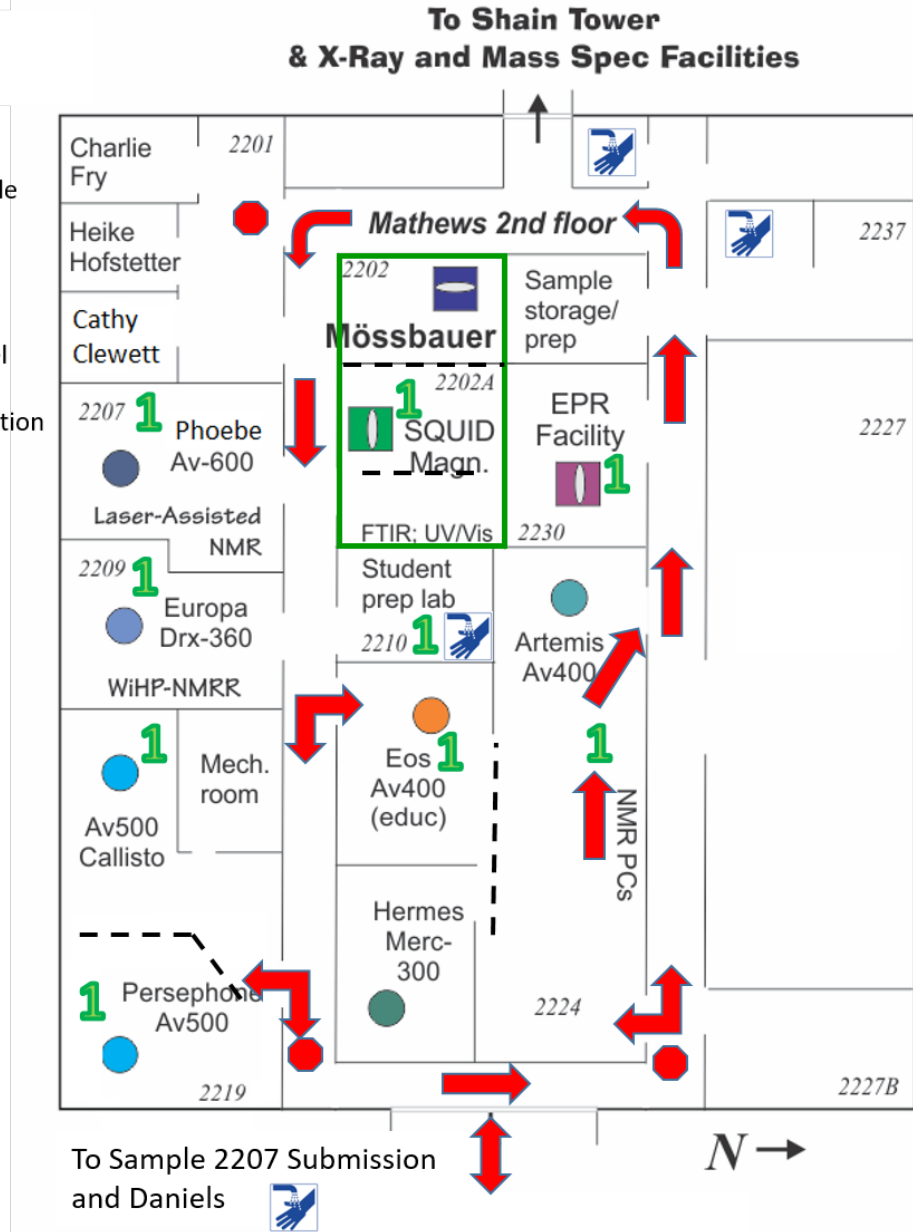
To Shain Tower
& X-Ray and Mass Spec Facilities

le

l

tion

Charlie Fry

2201

Heike Hofstetter

Mathews 2nd floor

2237

Cathy Clewett

2202

Mössbauer

Sample storage/ prep

2207 1

Phoebe Av-600

2202A

1

SQUID Magn.

EPR Facility

1

2227

Laser-Assisted NMR

FTIR; UV/Vis

2230

2209 1

Europa Drx-360

Student prep lab

2210 1

Artemis Av400

WiHP-NMRR

1

Mech. room

Av500 Callisto

Eos Av400 (educ)

1

1

NMR PCs

Hermes Merc-300

1

Persephone Av500

2224

2219

2227B

To Sample 2207 Submission and Daniels

N →